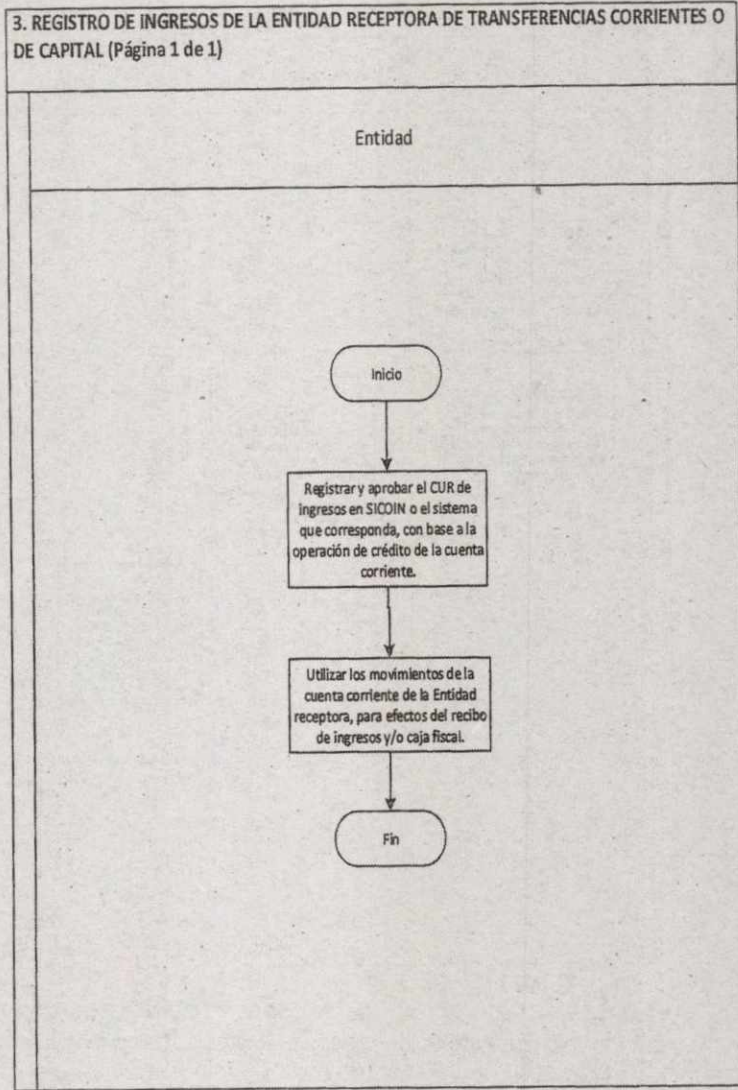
3. REGISTRO DE INGRESOS DE LA ENTIDAD RECEPTORA DE TRANSFERENCIAS CORRIENTES O DE CAPITAL (Página 1 de 1)

Entidad

Inicio

Registrar y aprobar el CUR de ingresos en SICOIN o el sistema que corresponda, con base a la operación de crédito de la cuenta corriente.

Utilizar los movimientos de la cuenta corriente de la Entidad receptora, para efectos del recibo de ingresos y/o caja fiscal.

Fin